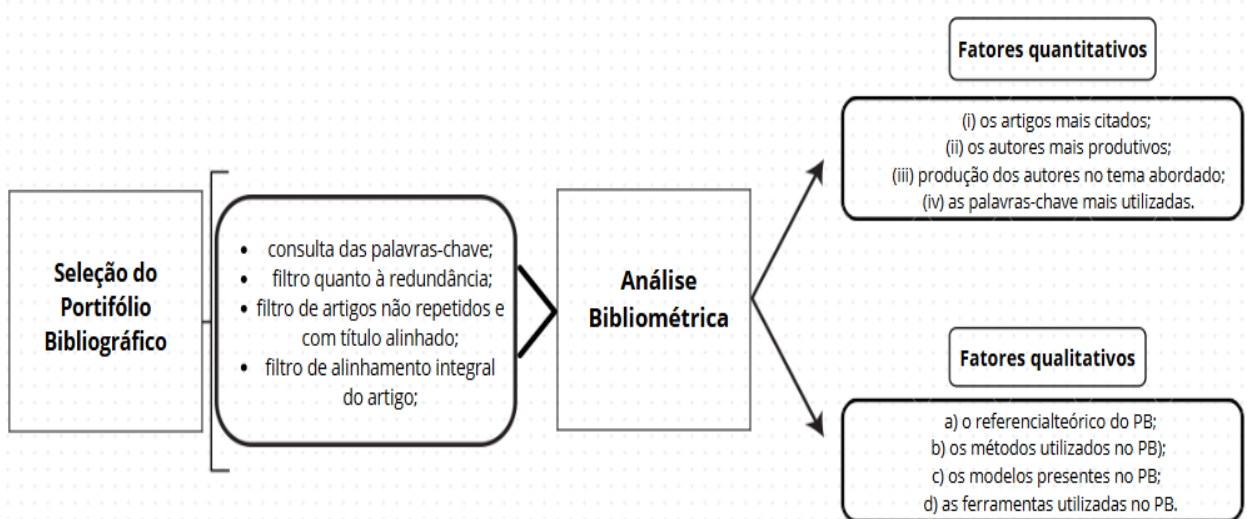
Seleção do Portifólio Bibliográfico

- consulta das palavras-chave;
- filtro quanto à redundância;
- filtro de artigos não repetidos e com título alinhado;
- filtro de alinhamento integral do artigo;

Análise Bibliométrica

Fatores quantitativos

(i) os artigos mais citados;
(ii) os autores mais produtivos;
(iii) produção dos autores no tema abordado;
(iv) as palavras-chave mais utilizadas.

Fatores qualitativos

a) o referencialteórico do PB;
b) os métodos utilizados no PB);
c) os modelos presentes no PB;
d) as ferramentas utilizadas no PB.